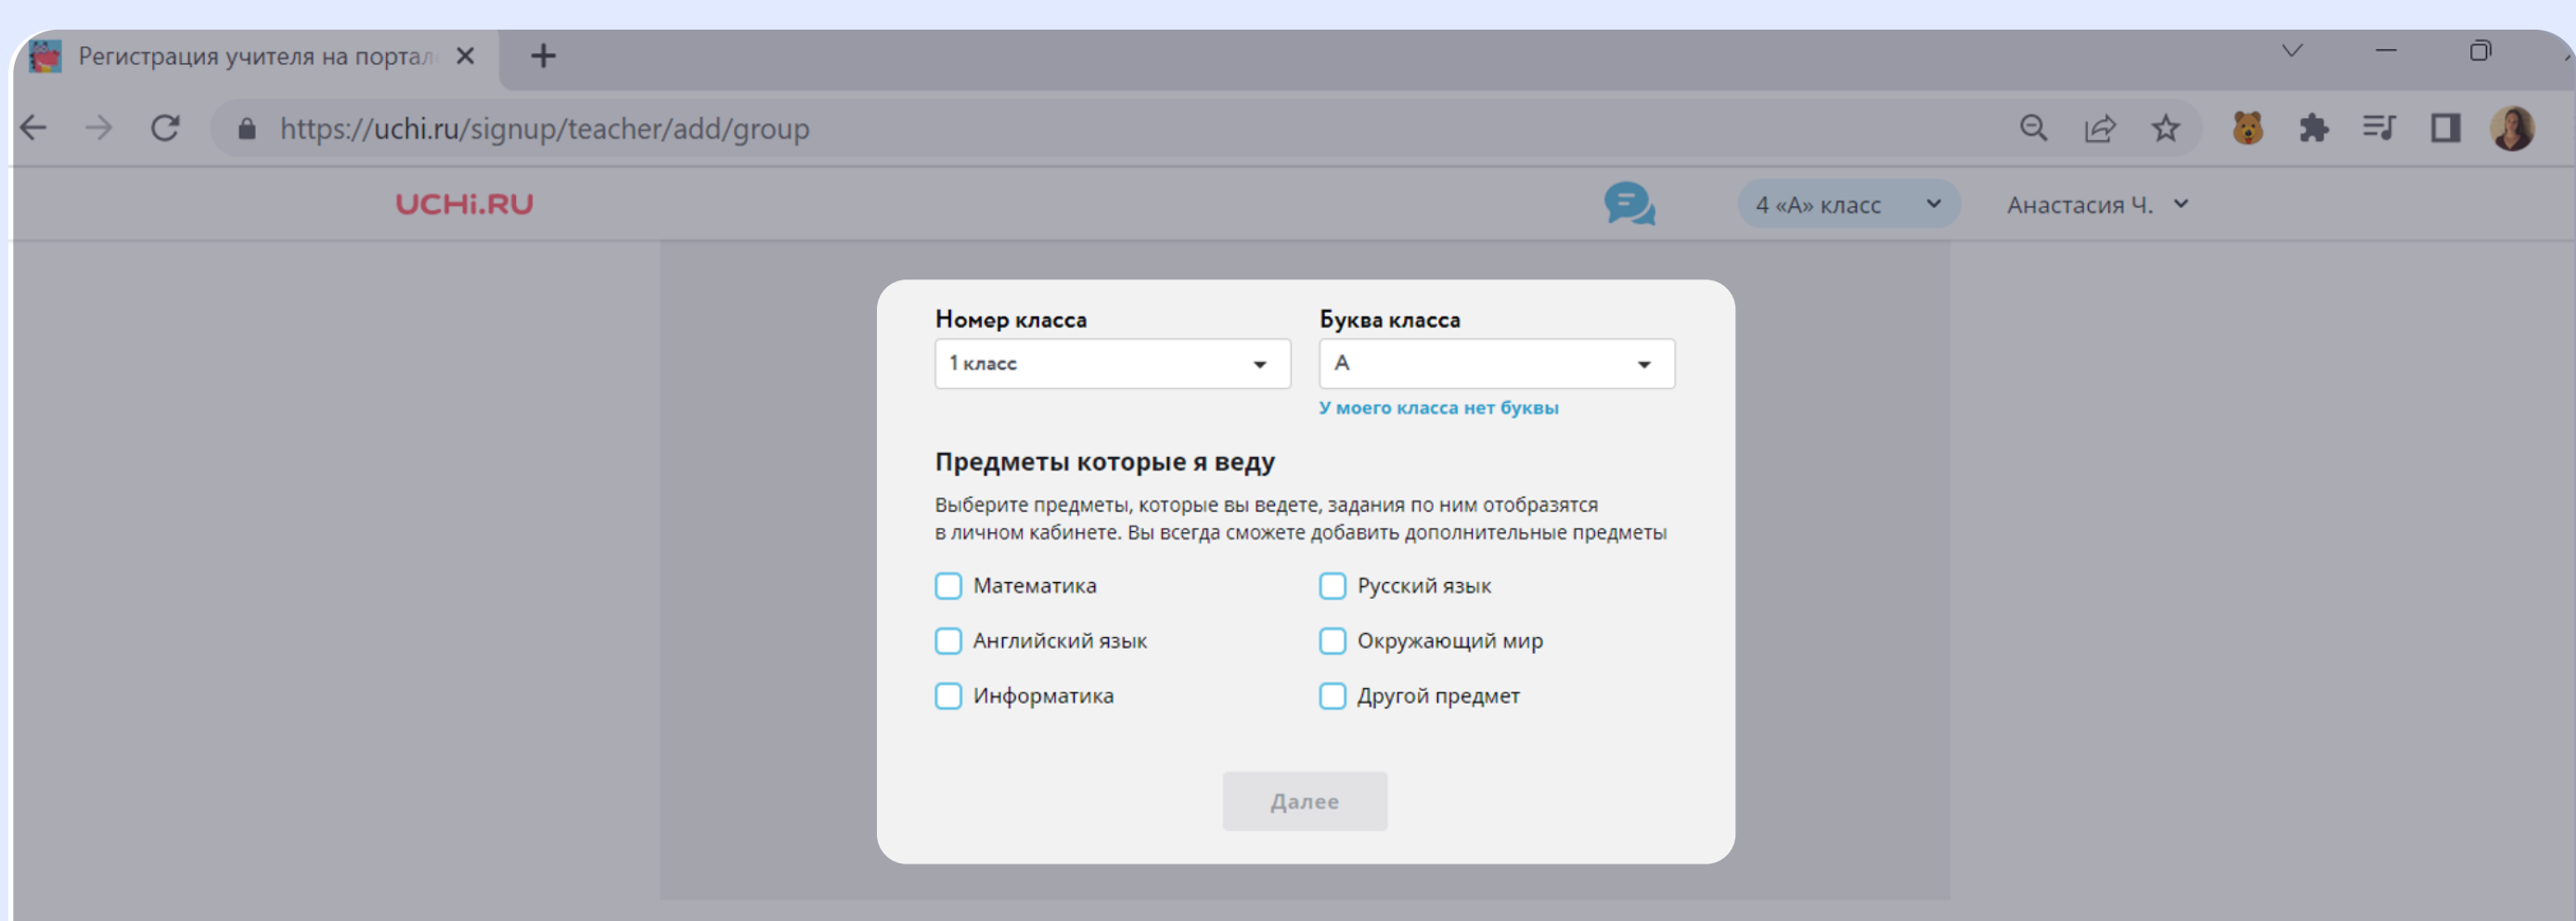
Регистрация учителя на портал

https://uchi.ru/signup/teacher/add/group

UCHi.RU

4 «А» класс

Анастасия Ч.

Номер класса

1 класс

Буква класса

А

У моего класса нет буквы

Предметы которые я веду

Выберите предметы, которые вы ведете, задания по ним отобразятся в личном кабинете. Вы всегда сможете добавить дополнительные предметы

Математика

Русский язык

Английский язык

Окружающий мир

Информатика

Другой предмет

Далее